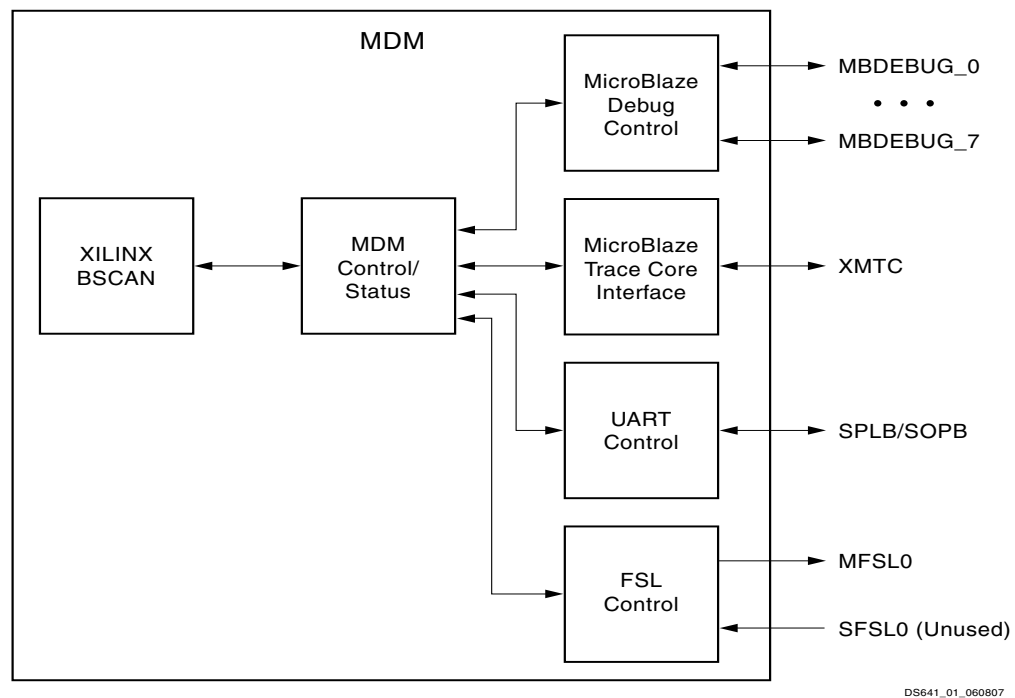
MDM

XILINX BSCAN

MDM Control/ Status

MicroBlaze Debug Control

MicroBlaze Trace Core Interface

UART Control

FSL Control

MBDEBUG_0

• • •

MBDEBUG_7

XMTC

SPLB/SOPB

MFSL0

SFSL0 (Unused)

DS641_01_060807